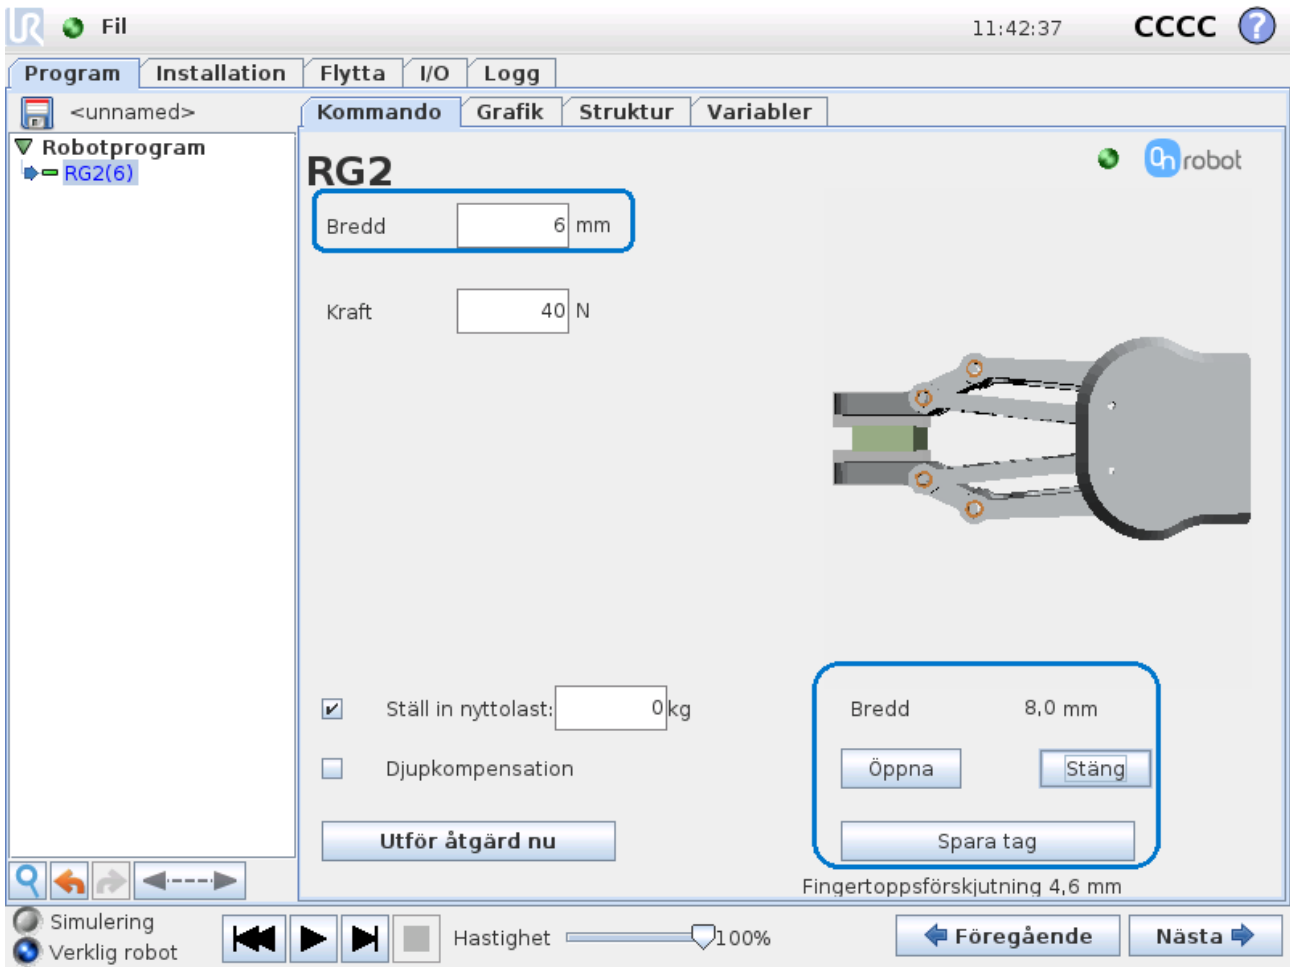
Fil 11:42:37 CCCC ?

Program Installation Flytta I/O Logg

<unnamed>

Kommando Grafik Struktur Variabler

Robotprogram
RG2(6)

RG2

robot

Bredd 6 mm

Kraft 40 N

Ställ in nyttolast: 0 kg

Djupkompensation

Utför åtgärd nu

Bredd 8,0 mm

Öppna Stäng

Spara tag

Fingertoppsförskjutning 4,6 mm

Simulering
Verklig robot

Hastighet 100%

Föregående Nästa